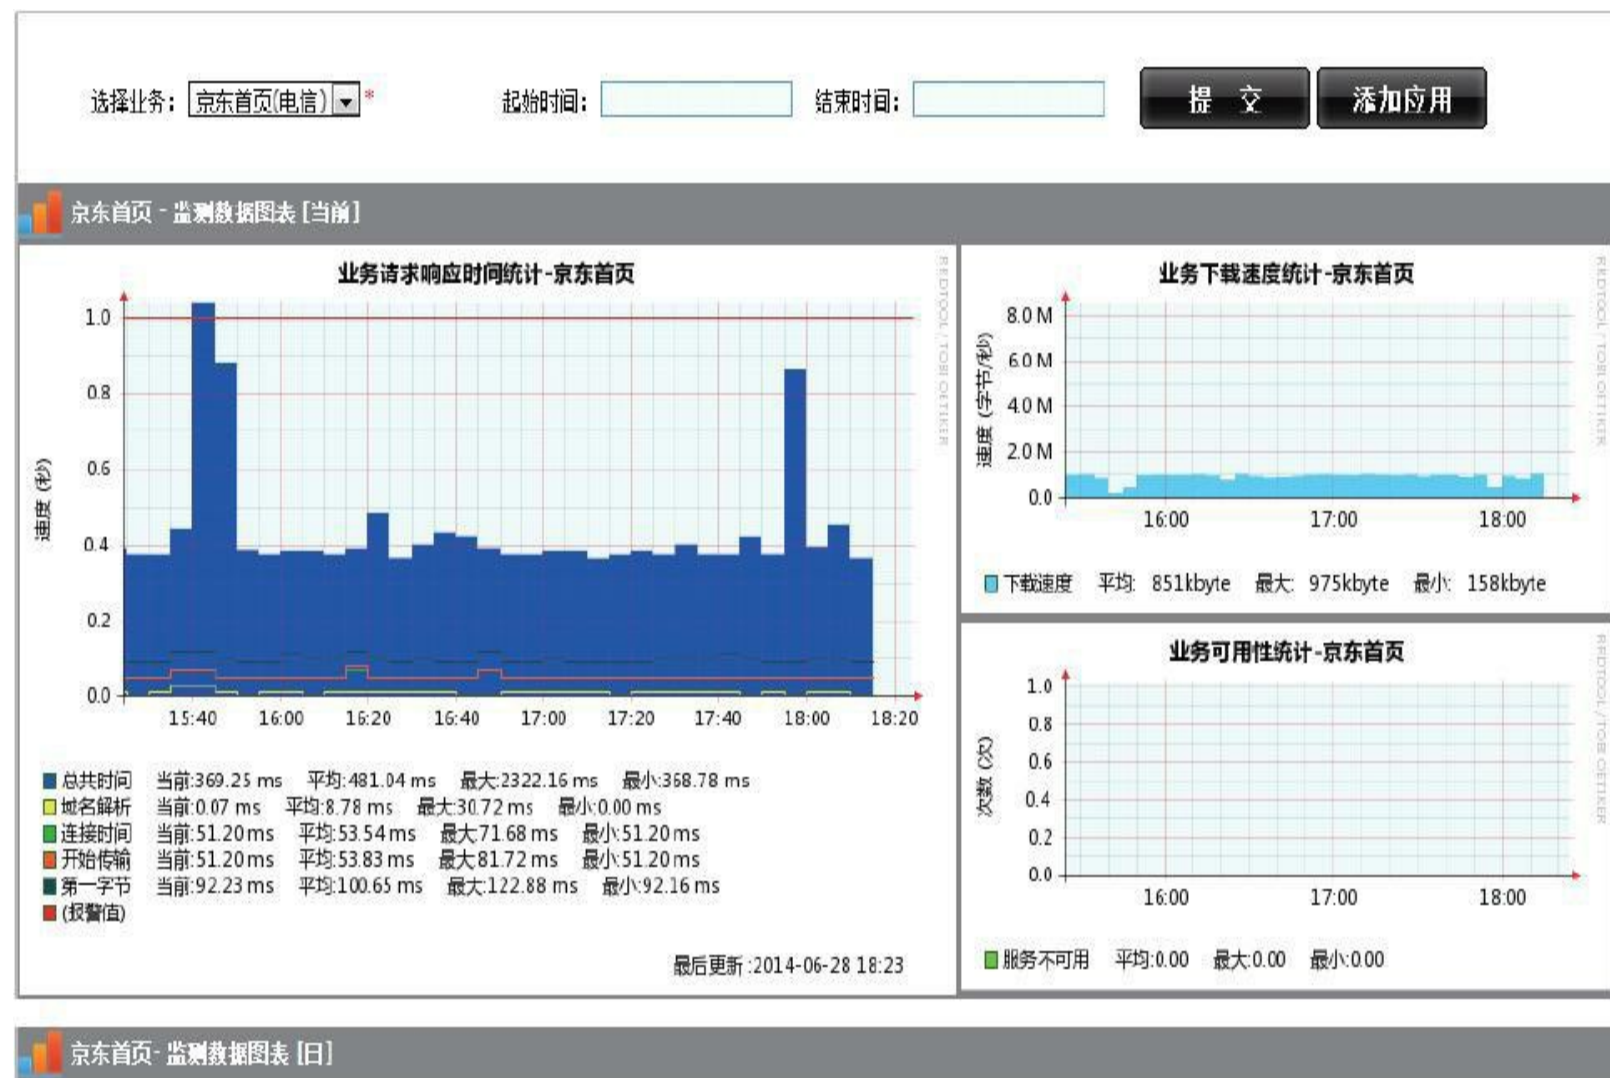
选择业务: 京东首页(电信) *　起始时间:　结束时间:　提 交　添加应用

京东首页 - 监测数据图表 [当前]

业务请求响应时间统计-京东首页

速度 (秒)

1.0
0.8
0.6
0.4
0.2
0.0

15:40　16:00　16:20　16:40　17:00　17:20　17:40　18:00　18:20

RRDTOOL / TOBI OETIKER

总共时间　当前:369.25 ms　平均:481.04 ms　最大:2322.16 ms　最小:368.78 ms
域名解析　当前:0.07 ms　平均:8.78 ms　最大:30.72 ms　最小:0.00 ms
连接时间　当前:51.20ms　平均:53.54ms　最大:71.68 ms　最小:51.20ms
开始传输　当前:51.20ms　平均:53.83 ms　最大:81.72 ms　最小:51.20ms
第一字节　当前:92.23 ms　平均:100.65 ms　最大:122.88 ms　最小:92.16 ms
(报警值)

最后更新 :2014-06-28 18:23

业务下载速度统计-京东首页

速度 (字节/秒)

8.0 M
6.0 M
4.0 M
2.0 M
0.0

16:00　17:00　18:00

RRDTOOL / TOBI OETIKER

下载速度　平均: 851kbyte　最大: 975kbyte　最小: 158kbyte

业务可用性统计-京东首页

次数 (次)

1.0
0.8
0.6
0.4
0.2
0.0

16:00　17:00　18:00

RRDTOOL / TOBI OETIKER

服务不可用　平均:0.00　最大:0.00　最小:0.00

京东首页- 监测数据图表 [日]